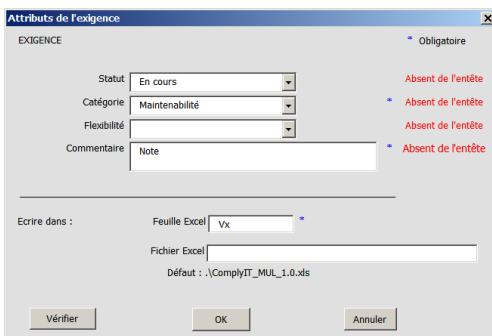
Attributs de l'exigence

EXIGENCE

* Obligatoire

Statut En cours Absent de l'entête

Catégorie Maintenabilité * Absent de l'entête

Flexibilité Absent de l'entête

Commentaire Note * Absent de l'entête

Ecrire dans : Feuille Excel Vx *

Fichier Excel

Défaut : .\ComplyIT_MUL_1.0.xls

Vérifier OK Annuler